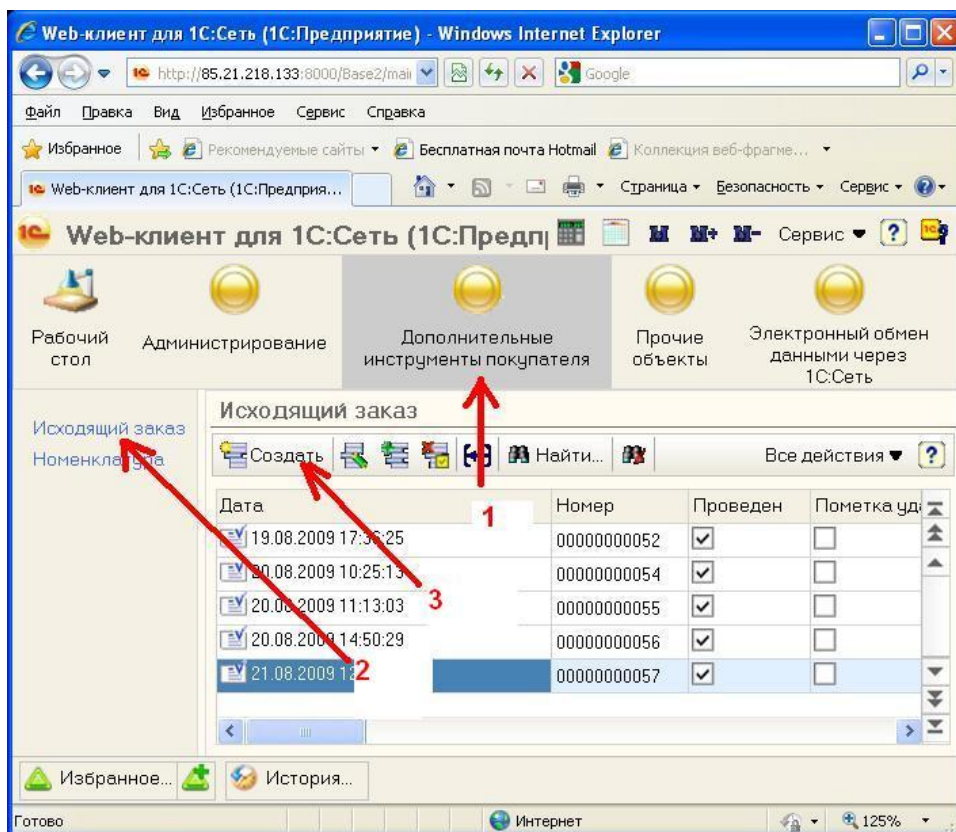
Web-клиент для 1С:Сеть (1С:Предприятие) - Windows Internet Explorer

http://85.21.218.133:8000/Base2/mai

Google

Файл Правка Вид Избранное Сервис Справка

Избранное Рекомендуемые сайты Бесплатная почта Hotmail Коллекция веб-фрагме...

Web-клиент для 1С:Сеть (1С:Предприя...

Страница Безопасность Сервис

Web-клиент для 1С:Сеть (1С:Предп

M M+ M- Сервис ?

Рабочий стол

Администрирование

Дополнительные инструменты покупателя

Прочие объекты

Электронный обмен данными через 1С:Сеть

Исходящий заказ

Номенклатура

Исходящий заказ

Создать

Найти...

Все действия ?

1

| Дата | Номер | Проведен | Пометка уда |
|---|---|---|---|
| 19.08.2009 17:36:25 | 00000000052 | ☑ | ☐ |
| 20.08.2009 10:25:13 | 00000000054 | ☑ | ☐ |
| 20.08.2009 11:13:03 | 00000000055 | ☑ | ☐ |
| 20.08.2009 14:50:29 | 00000000056 | ☑ | ☐ |
| 21.08.2009 1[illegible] | 00000000057 | ☑ | ☐ |

3

2

Избранное...

История...

Готово

Интернет

125%